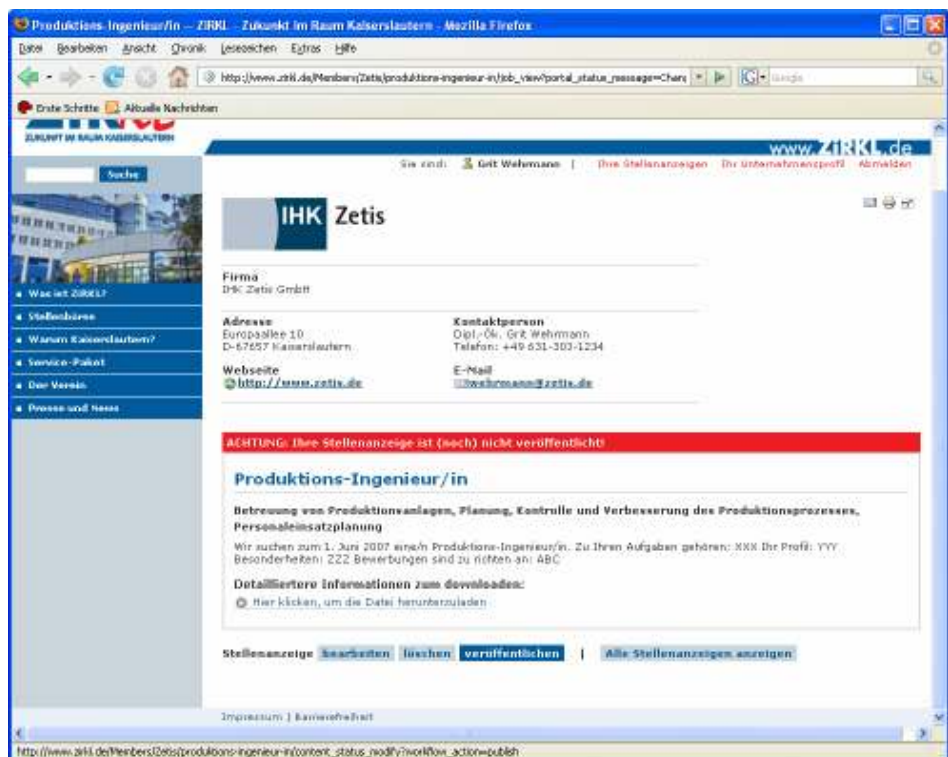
Produktions-Ingenieur/in — ZIRKL - Zukunft im Raum Kaiserslautern - Mozilla Firefox

Datei Bearbeiten Ansicht Chronik Lesezeichen Extras Hilfe

http://www.zirkl.de/Members/Zetis/produktions-ingenieur-in/job_view?portal_status_message=Chan

Google

Erste Schritte Aktuelle Nachrichten

ZUKUNFT IM RAUM KAISERSLAUTERN

www.ZIRKL.de

Sie sind: Grit Wehrmann | Ihre Stellenanzeigen Ihr Unternehmensprofil Abmelden

Suche

Was ist ZIRKL?
Stellenbörse
Warum Kaiserslautern?
Service-Paket
Der Verein
Presse und News

IHK Zetis

Firma
IHK Zetis GmbH

Adresse
Europaallee 10
D-67657 Kaiserslautern

Kontaktperson
Dipl.-Ök. Grit Wehrmann
Telefon: +49 631-303-1234

Webseite
http://www.zetis.de

E-Mail
wehrmann@zetis.de

ACHTUNG: Ihre Stellenanzeige ist (noch) nicht veröffentlicht!

Produktions-Ingenieur/in

Betreuung von Produktionsanlagen, Planung, Kontrolle und Verbesserung des Produktionsprozesses, Personaleinsatzplanung

Wir suchen zum 1. Juni 2007 eine/n Produktions-Ingenieur/in. Zu Ihren Aufgaben gehören: XXX Ihr Profil: YYY Besonderheiten: ZZZ Bewerbungen sind zu richten an: ABC

Detailliertere Informationen zum downloaden:
Hier klicken, um die Datei herunterzuladen

Stellenanzeige bearbeiten löschen veröffentlichen | Alle Stellenanzeigen anzeigen

Impressum | Barrierefreiheit

http://www.zirkl.de/Members/Zetis/produktions-ingenieur-in/content_status_modify?workflow_action=publish